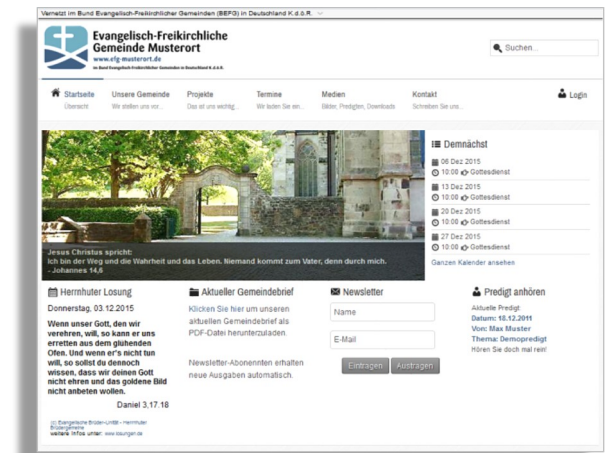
Vernetzt im Bund Evangelisch-Freikirchlicher Gemeinden (BEFG) in Deutschland K.d.ö.R.

Evangelisch-Freikirchliche Gemeinde Musterort
www.efg-musterort.de
im Bund Evangelisch-Freikirchlicher Gemeinden in Deutschland K.d.ö.R.

Suchen...

Startseite
Übersicht

Unsere Gemeinde
Wir stellen uns vor...

Projekte
Das ist uns wichtig...

Termine
Wir laden Sie ein...

Medien
Bilder, Predigten, Downloads

Kontakt
Schreiben Sie uns...

Login

Jesus Christus spricht:
Ich bin der Weg und die Wahrheit und das Leben. Niemand kommt zum Vater, denn durch mich.
- Johannes 14,6

Demnächst

06 Dez 2015
10:00 Gottesdienst

13 Dez 2015
10:00 Gottesdienst

20 Dez 2015
10:00 Gottesdienst

27 Dez 2015
10:00 Gottesdienst

Ganzen Kalender ansehen

Herrnhuter Losung

Donnerstag, 03.12.2015

Wenn unser Gott, den wir verehren, will, so kann er uns erretten aus dem glühenden Ofen. Und wenn er's nicht tun will, so sollst du dennoch wissen, dass wir deinen Gott nicht ehren und das goldene Bild nicht anbeten wollen.

Daniel 3,17.18

© Evangelische Brüder-Unität - Herrnhuter Brüdergemeine
Weitere Infos unter: www.losungen.de

Aktueller Gemeindebrief

Klicken Sie hier um unseren aktuellen Gemeindebrief als PDF-Datei herunterzuladen.

Newsletter-Abonennten erhalten neue Ausgaben automatisch.

Newsletter

Name

E-Mail

Eintragen Austragen

Predigt anhören

Aktuelle Predigt:
Datum: 18.12.2011
Von: Max Muster
Thema: Demopredigt
Hören Sie doch mal rein!